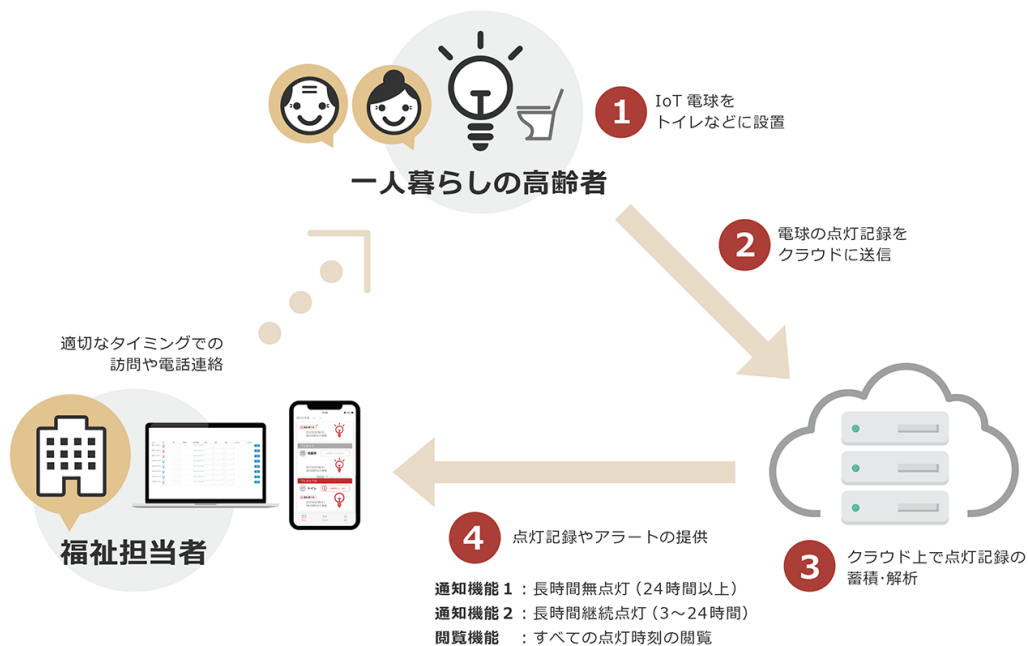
一人暮らしの高齢者

1 IoT 電球をトイレなどに設置

2 電球の点灯記録をクラウドに送信

3 クラウド上で点灯記録の蓄積･解析

4 点灯記録やアラートの提供

通知機能 1 ：長時間無点灯（24時間以上）
通知機能 2 ：長時間継続点灯（3～24時間）
閲覧機能 ：すべての点灯時刻の閲覧

適切なタイミングでの訪問や電話連絡

福祉担当者